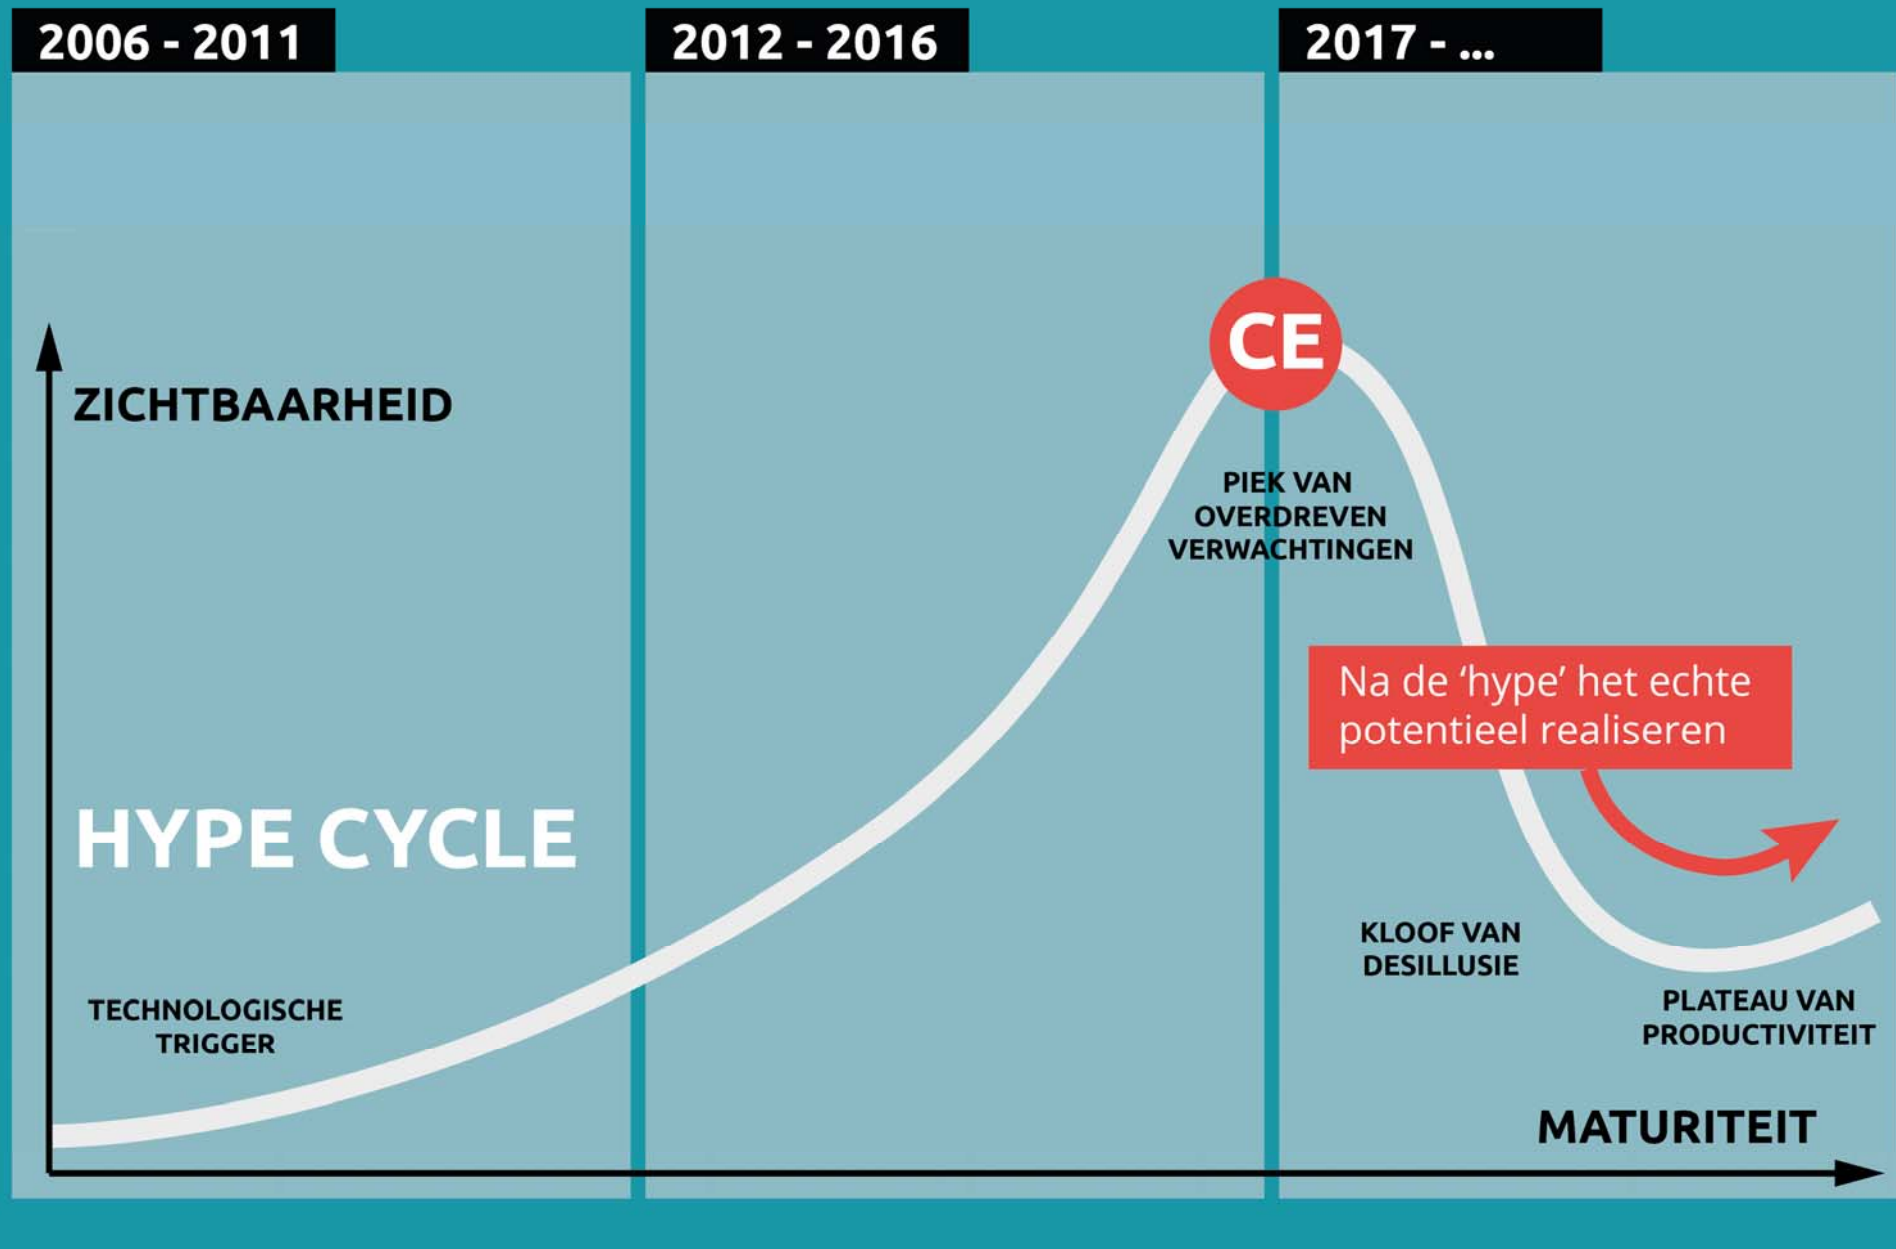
2006 - 2011

2012 - 2016

2017 - ...

ZICHTBAARHEID

CE

PIEK VAN OVERDREVEN VERWACHTINGEN

Na de 'hype' het echte potentieel realiseren

HYPE CYCLE

KLOOF VAN DESILLUSIE

TECHNOLOGISCHE TRIGGER

PLATEAU VAN PRODUCTIVITEIT

MATURITEIT